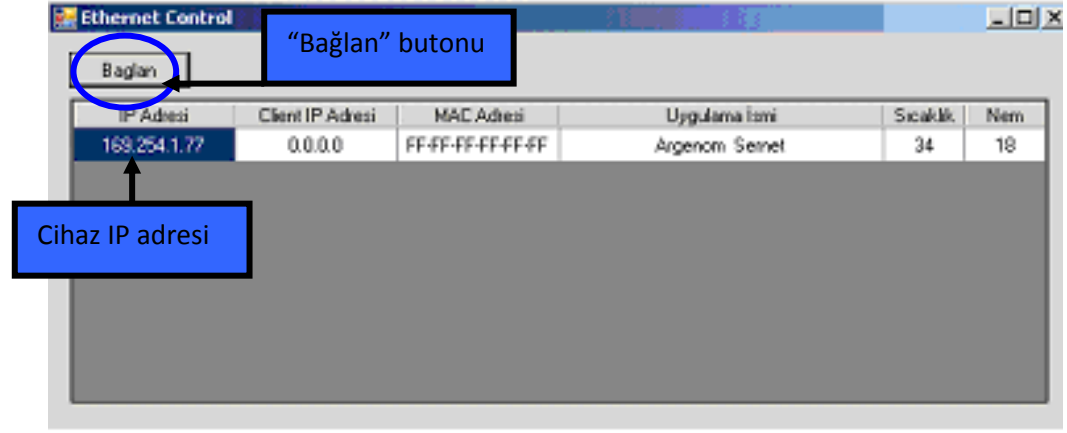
Ethernet Control

"Bağlan" butonu

Baglan

| IP Adresi | Client IP Adresi | MAC Adresi | Uygulama İsmi | Sıcaklık | Nem |
|---|---|---|---|---|---|
| 169.254.1.77 | 0.0.0.0 | FF-FF-FF-FF-FF-FF | Argenom Sernet | 34 | 18 |

Cihaz IP adresi